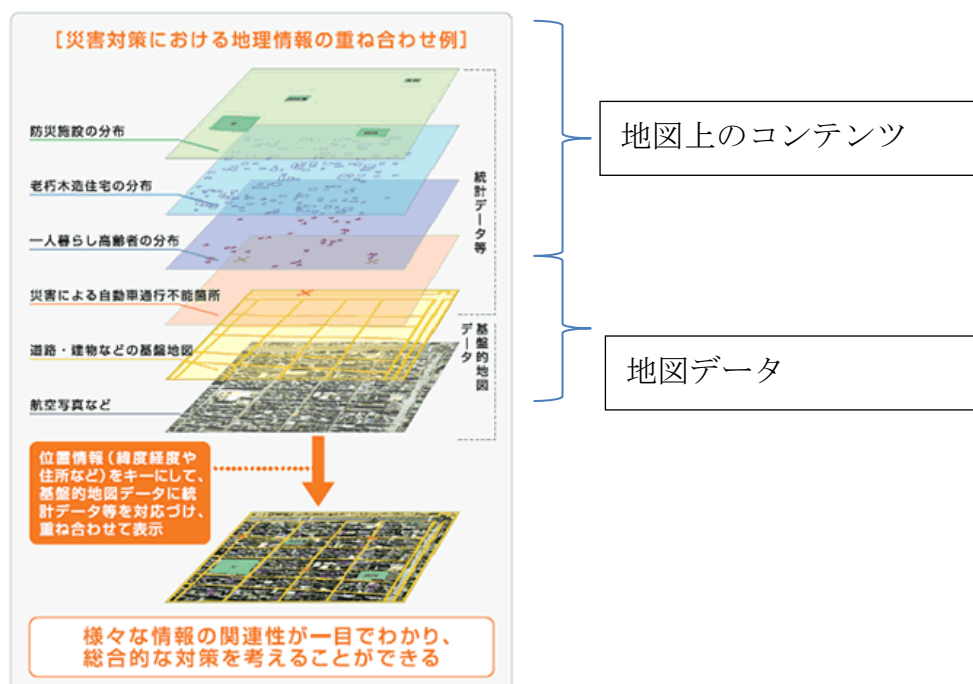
[災害対策における地理情報の重ね合わせ例]

防災施設の分布

老朽木造住宅の分布

一人暮らし高齢者の分布

災害による自動車通行不能箇所

道路・建物などの基盤地図

航空写真など

統計データ等

基盤的地図データ

位置情報（緯度経度や住所など）をキーにして、基盤的地図データに統計データ等を対応づけ、重ね合わせて表示

様々な情報の関連性が一目でわかり、総合的な対策を考えることができる

地図上のコンテンツ

地図データ